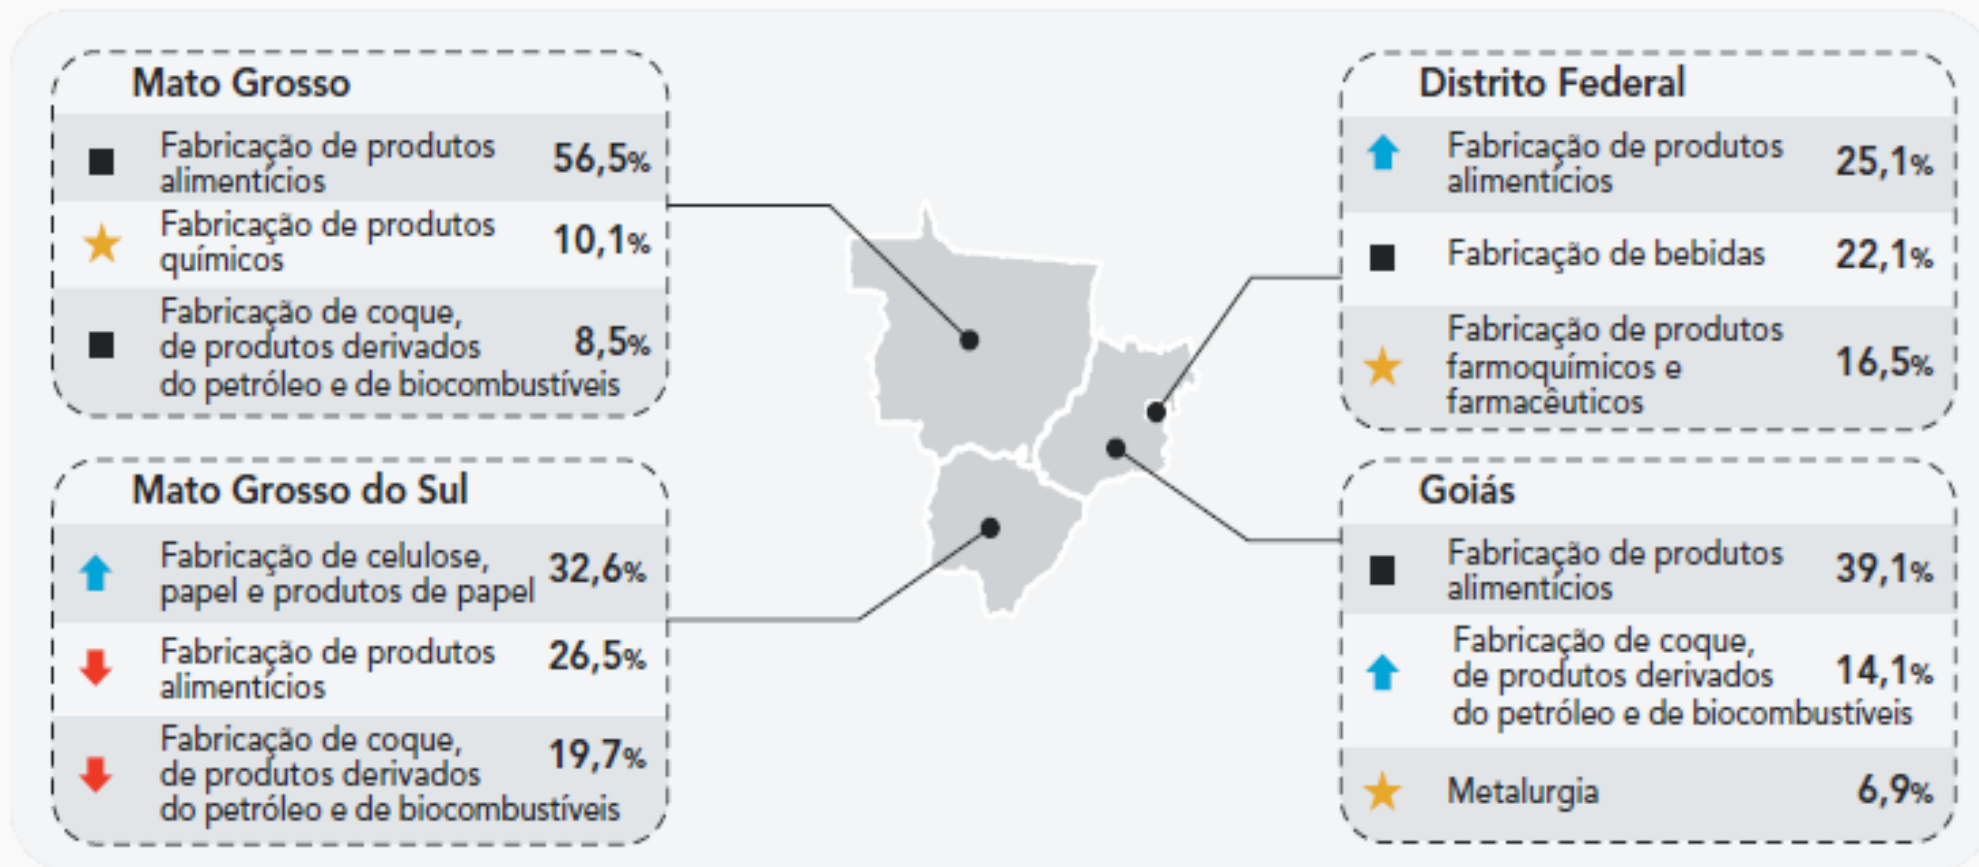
Mato Grosso

| | | |
|---|---|---|
| ■ | Fabricação de produtos alimentícios | 56,5% |
| ★ | Fabricação de produtos químicos | 10,1% |
| ■ | Fabricação de coque, de produtos derivados do petróleo e de biocombustíveis | 8,5% |

Mato Grosso do Sul

| | | |
|---|---|---|
| ↑ | Fabricação de celulose, papel e produtos de papel | 32,6% |
| ↓ | Fabricação de produtos alimentícios | 26,5% |
| ↓ | Fabricação de coque, de produtos derivados do petróleo e de biocombustíveis | 19,7% |

Distrito Federal

| | | |
|---|---|---|
| ↑ | Fabricação de produtos alimentícios | 25,1% |
| ■ | Fabricação de bebidas | 22,1% |
| ★ | Fabricação de produtos farmoquímicos e farmacêuticos | 16,5% |

Goiás

| | | |
|---|---|---|
| ■ | Fabricação de produtos alimentícios | 39,1% |
| ↑ | Fabricação de coque, de produtos derivados do petróleo e de biocombustíveis | 14,1% |
| ★ | Metalurgia | 6,9% |